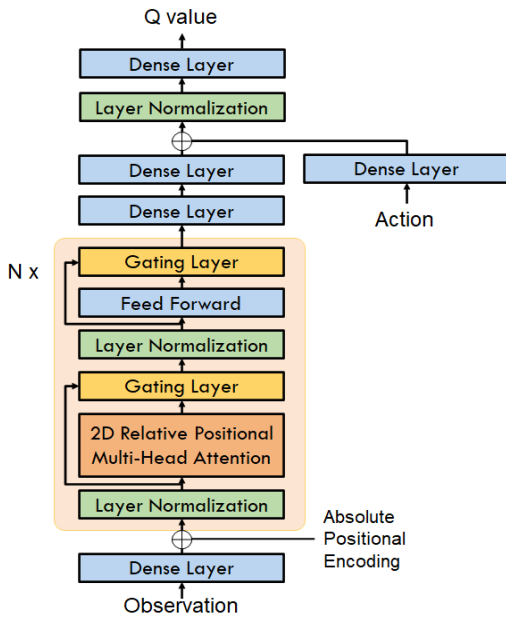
Q value

Dense Layer

Layer Normalization

Dense Layer

Dense Layer

Action

Dense Layer

N x

Gating Layer

Feed Forward

Layer Normalization

Gating Layer

2D Relative Positional Multi-Head Attention

Layer Normalization

Absolute Positional Encoding

Dense Layer

Observation